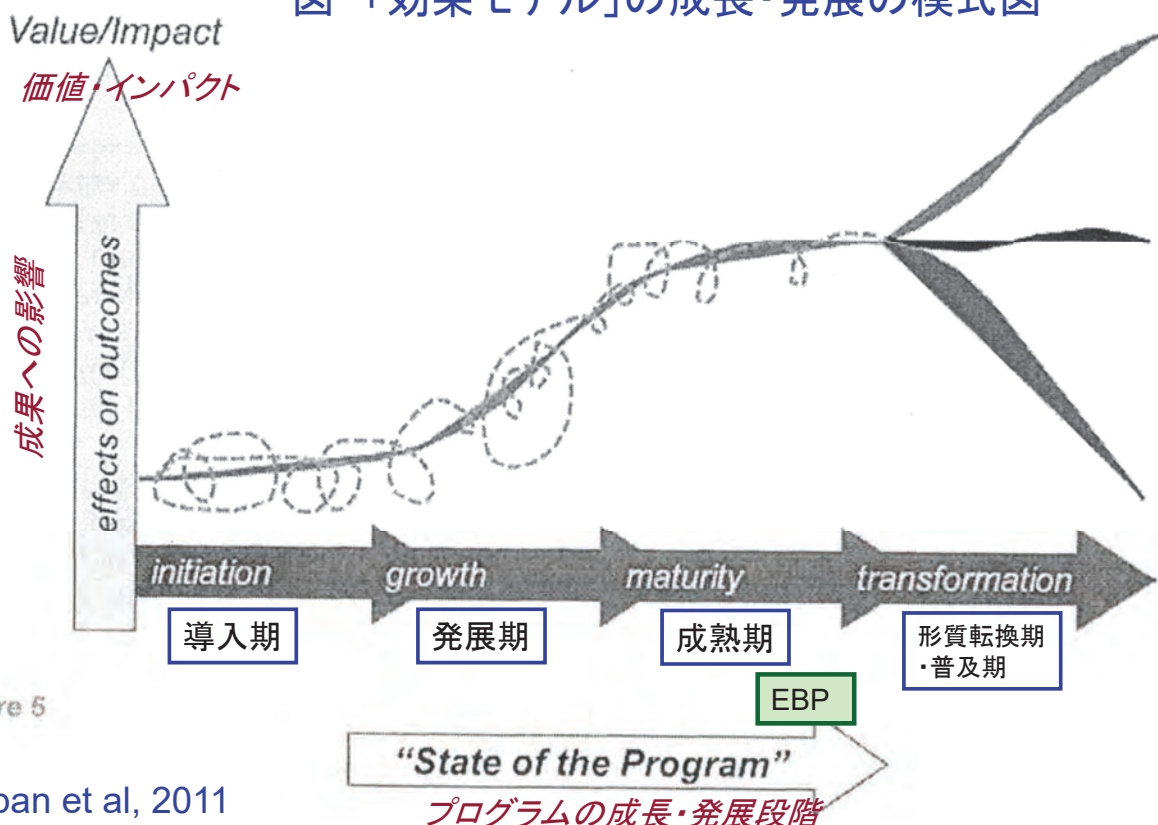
図「効果モデル」の成長・発展の模式図

Value/Impact

価値・インパクト

成果への影響

effects on outcomes

initiation

growth

maturity

transformation

導入期

発展期

成熟期

形質転換期・普及期

EBP

re 5

"State of the Program"

プログラムの成長・発展段階

ban et al, 2011